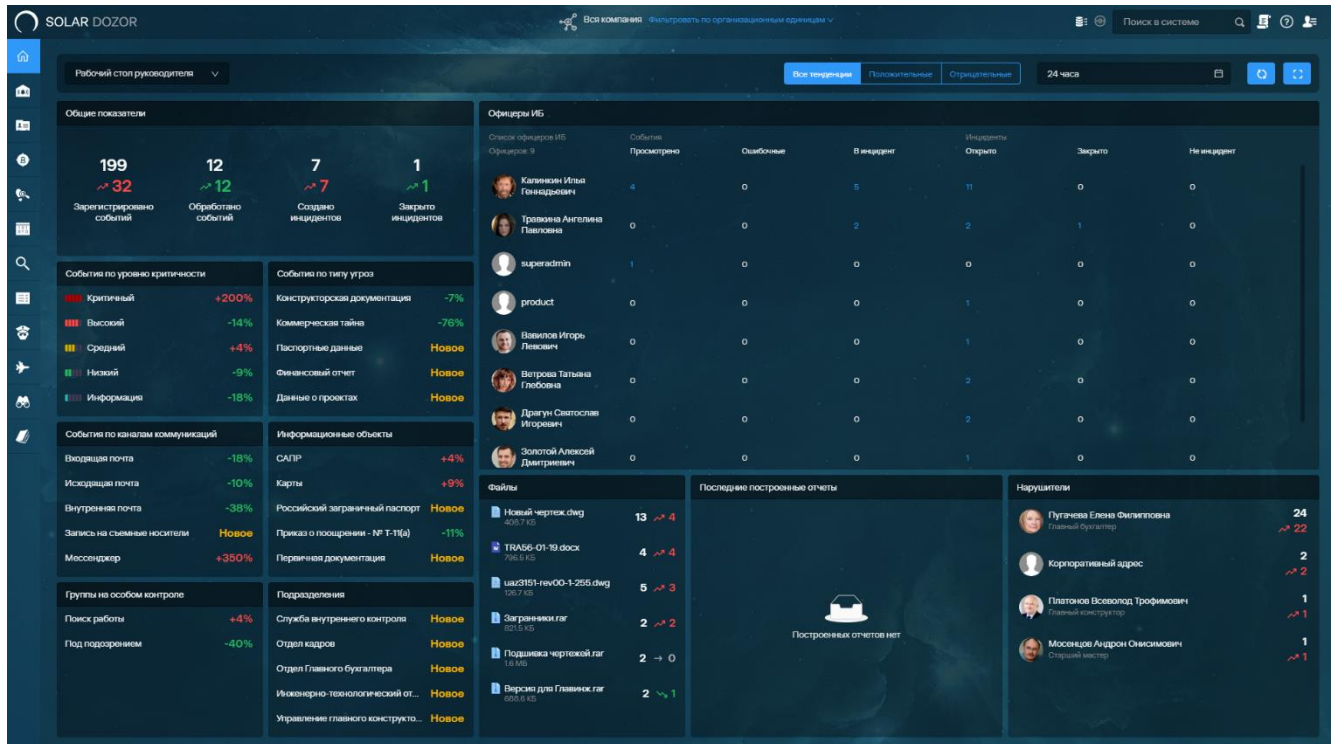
SOLAR DOZOR

Вся компания Фильтровать по организационным единицам

Поиск в системе

Рабочий стол руководителя

Все тенденции Положительные Отрицательные

24 часа

Общие показатели

| 199 | 12 | 7 | 1 |
|---|---|---|---|
| 32 | 12 | 7 | 1 |
| Зарегистрировано событий | Обработано событий | Создано инцидентов | Закрыто инцидентов |

События по уровню критичности

| Критичный | +200% |
|---|---|
| Высокий | -14% |
| Средний | +4% |
| Низкий | -9% |
| Информация | -18% |

События по типу угроз

| Конструкторская документация | -7% |
|---|---|
| Коммерческая тайна | -76% |
| Паспортные данные | Новое |
| Финансовый отчет | Новое |
| Данные о проектах | Новое |

События по каналам коммуникаций

| Входящая почта | -18% |
|---|---|
| Исходящая почта | -10% |
| Внутренняя почта | -38% |
| Запись на съемные носители | Новое |
| Мессенджер | +350% |

Информационные объекты

| САПР | +4% |
|---|---|
| Карты | +9% |
| Российский заграничный паспорт | Новое |
| Приказ о поощрении - № Т-11(а) | -11% |
| Первичная документация | Новое |

Группы на особом контроле

| Поиск работы | +4% |
|---|---|
| Под подозрением | -40% |

Подразделения

| Служба внутреннего контроля | Новое |
|---|---|
| Отдел кадров | Новое |
| Отдел Главного бухгалтера | Новое |
| Инженерно-технологический от... | Новое |
| Управление главного конструкто... | Новое |

Офицеры ИБ

Список офицеров ИБ
Офицеров: 9

| | События Просмотрено | Ошибочные | В инцидент | Инциденты Открыто | Закрыто | Не инцидент |
|---|---|---|---|---|---|---|
| Калинкин Илья Геннадьевич | 4 | 0 | 5 | 11 | 0 | 0 |
| Травкина Ангелина Павловна | 0 | 0 | 2 | 2 | 1 | 0 |
| superadmin | 1 | 0 | 0 | 0 | 0 | 0 |
| product | 0 | 0 | 0 | 1 | 0 | 0 |
| Вавилов Игорь Левович | 0 | 0 | 0 | 1 | 0 | 0 |
| Ветрова Татьяна Глебовна | 0 | 0 | 0 | 2 | 0 | 0 |
| Драгун Святослав Игоревич | 0 | 0 | 0 | 2 | 0 | 0 |
| Золотой Алексей Дмитриевич | 0 | 0 | 0 | 1 | 0 | 0 |

Файлы

| Новый чертеж.dwg 406,7 КБ | 13 | 4 |
|---|---|---|
| TRA56-01-19.docx 796,5 КБ | 4 | 4 |
| uaz3151-rev00-1-255.dwg 136,7 КБ | 5 | 3 |
| Загранники.rar 821,5 КБ | 2 | 2 |
| Подшивка чертежей.rar 1,6 МБ | 2 → | 0 |
| Версия для Главинж.rar 688,6 КБ | 2 | 1 |

Последние построенные отчеты

Построенных отчетов нет

Нарушители

| Пугачева Елена Филипповна Главный бухгалтер | 24 | 22 |
|---|---|---|
| Корпоративный адрес | 2 | 2 |
| Платонов Всеволод Трофимович Главный конструктор | 1 | 1 |
| Мосенцов Андрон Онисимович Старший мастер | 1 | 1 |